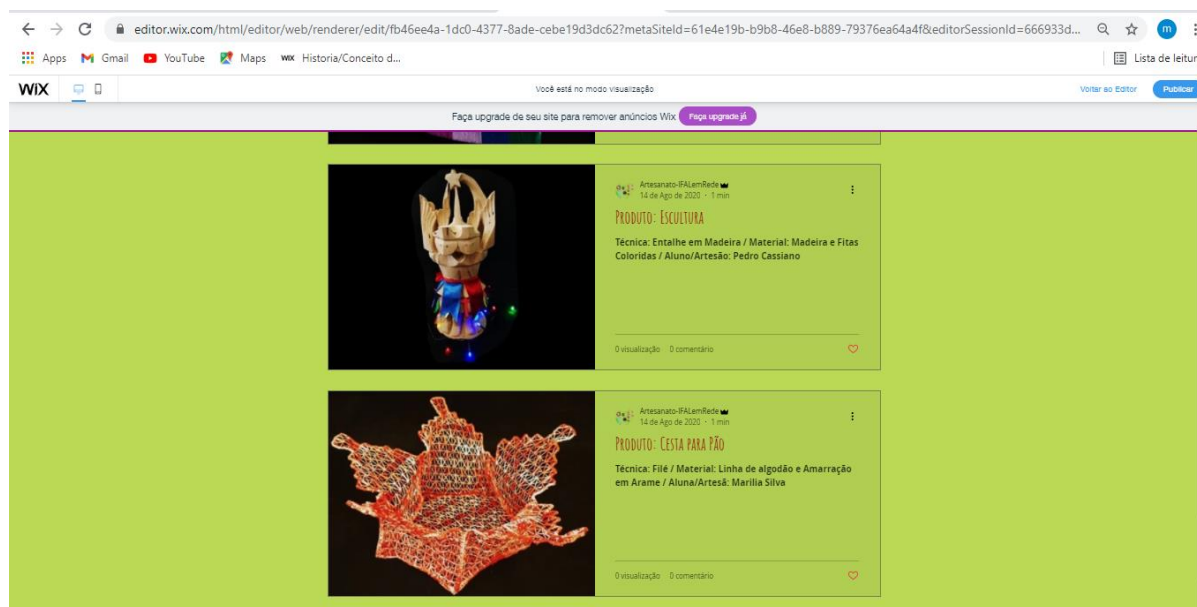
editor.wix.com/html/editor/web/renderer/edit/fb46ee4a-1dc0-4377-8ade-cebe19d3dc62?metaSiteId=61e4e19b-b9b8-46e8-b889-79376ea64a4f&editorSessionId=666933d...

Apps Gmail YouTube Maps Historia/Conceito d...

Lista de leitur

WIX

Você está no modo visualização

Voltar ao Editor Publicar

Faça upgrade de seu site para remover anúncios Wix Faça upgrade já

Artesanato-IFALemRede
14 de Ago de 2020 · 1 min

PRODUTO: ESCULTURA

Técnica: Entalhe em Madeira / Material: Madeira e Fitas Coloridas / Aluno/Artesão: Pedro Cassiano

0 visualização 0 comentário

Artesanato-IFALemRede
14 de Ago de 2020 · 1 min

PRODUTO: CESTA PARA PÃO

Técnica: Filé / Material: Linha de algodão e Amarração em Arame / Aluna/Artesã: Marilia Silva

0 visualização 0 comentário